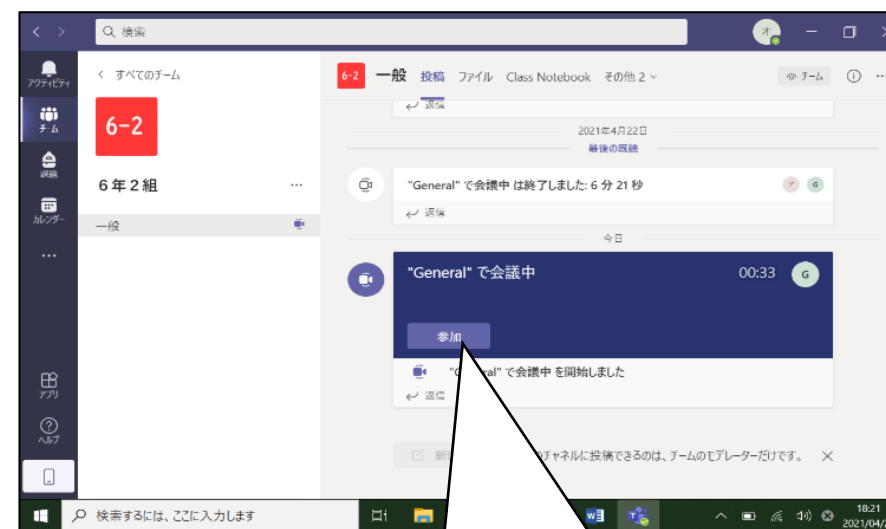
検索

アクティビティ

チーム

課題

カレンダー

...

アプリ

ヘルプ

< すべてのチーム

6-2

6年2組

...

一般

6-2 一般 投稿 ファイル Class Notebook その他 2

チーム

返信

2021年4月22日

最後の既読

"General" で会議中 は終了しました: 6 分 21 秒

返信

今日

"General" で会議中

00:33

G

参加

"G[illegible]ral" で会議中 を開始しました

返信

新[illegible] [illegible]ャネルに投稿できるのは、チームのモデレーターだけです。

検索するには、ここに入力します

18:21

2021/04/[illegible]